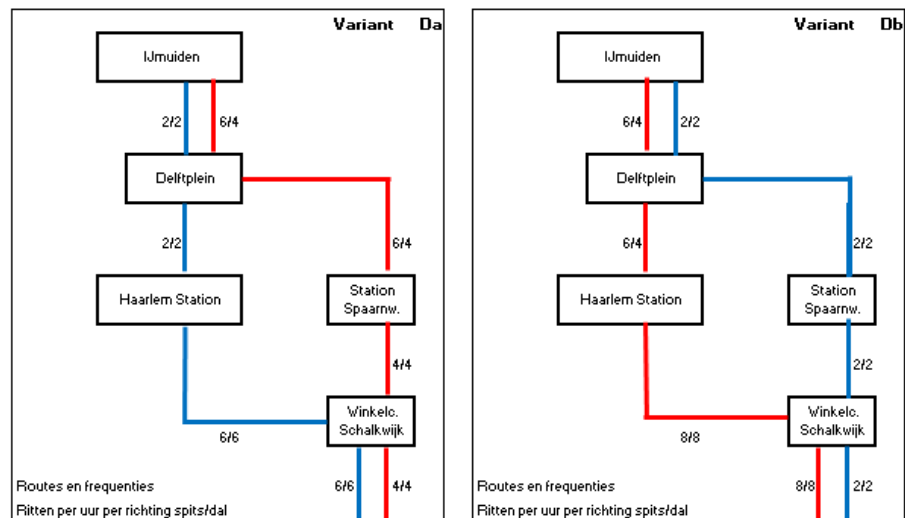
Variant Da

IJmuiden

2/2

6/4

Delftplein

2/2

6/4

Haarlem Station

Station Spaarnw.

4/4

6/6

Winkelc. Schalkwijk

Routes en frequenties

Ritten per uur per richting spits/dal

6/6

4/4

Variant Db

IJmuiden

6/4

2/2

Delftplein

6/4

2/2

Haarlem Station

Station Spaarnw.

2/2

8/8

Winkelc. Schalkwijk

Routes en frequenties

Ritten per uur per richting spits/dal

8/8

2/2